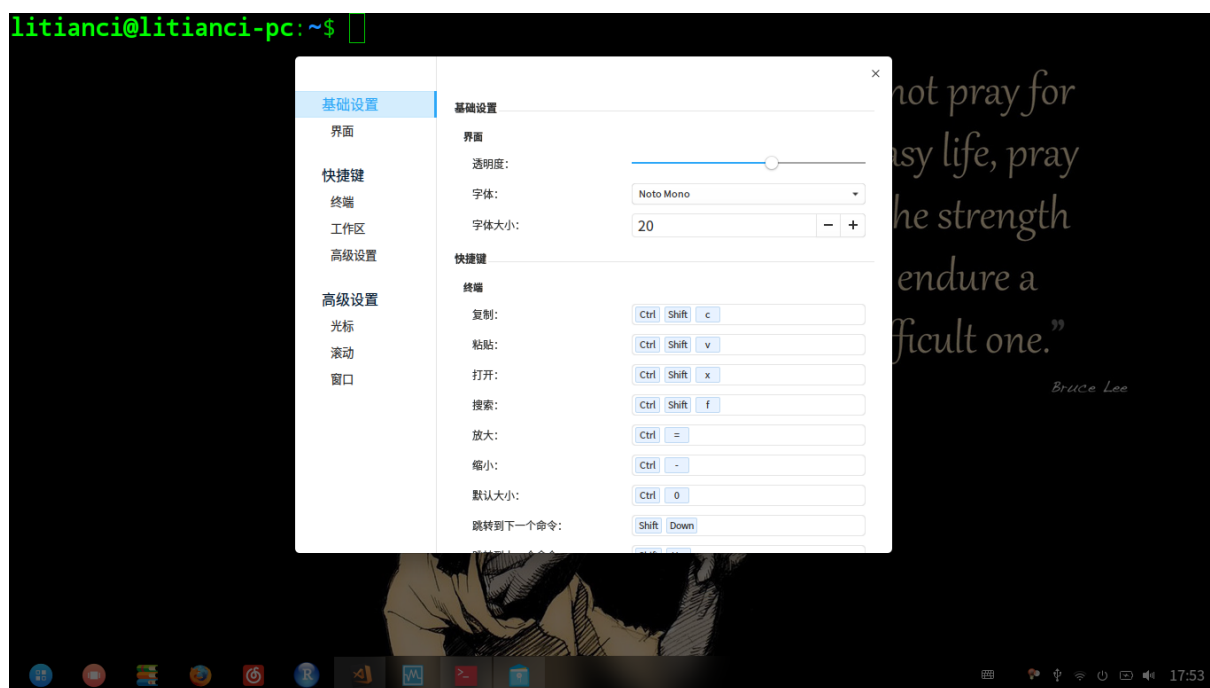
litianci@litianci-pc:~$

×

基础设置
界面

快捷键
终端
工作区
高级设置

高级设置
光标
滚动
窗口

基础设置

界面

透明度:

字体: Noto Mono

字体大小: 20 − +

快捷键

终端

复制: Ctrl Shift c

粘贴: Ctrl Shift v

打开: Ctrl Shift x

搜索: Ctrl Shift f

放大: Ctrl =

缩小: Ctrl -

默认大小: Ctrl 0

跳转到下一个命令: Shift Down

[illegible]

not pray for
asy life, pray
he strength
endure a
fficult one."

Bruce Lee

17:53